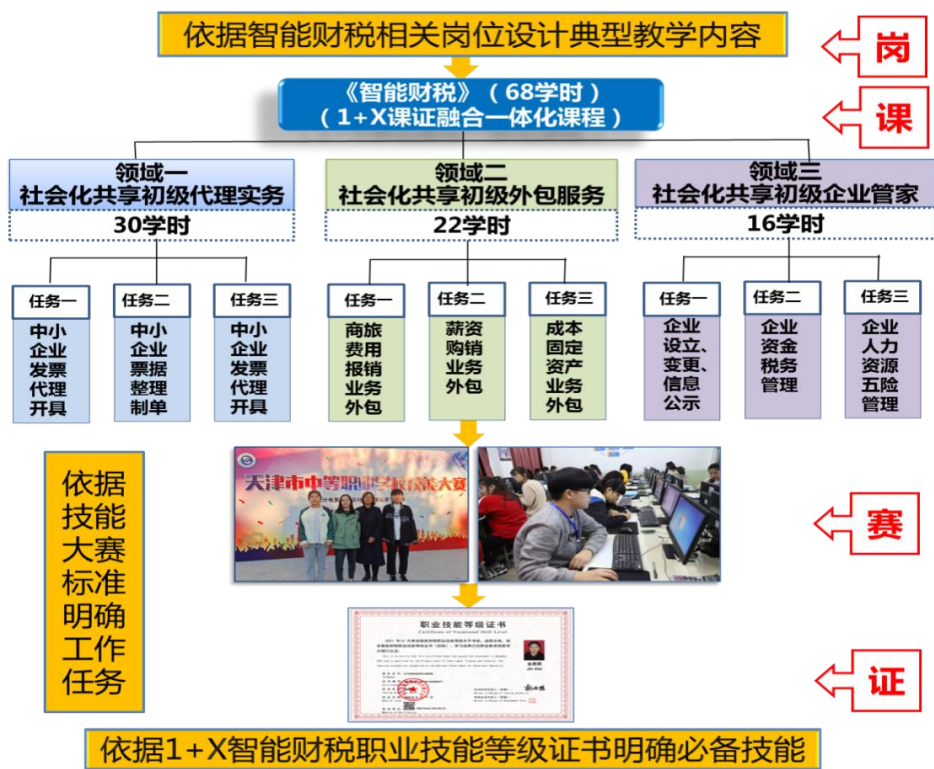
依据智能财税相关岗位设计典型教学内容

岗

《智能财税》（68学时）
（1+X课证融合一体化课程）

课

领域一
社会化共享初级代理实务
30学时

领域二
社会化共享初级外包服务
22学时

领域三
社会化共享初级企业管家
16学时

任务一
中小企业发票代理开具

任务二
中小企业票据整理制单

任务三
中小企业发票代理开具

任务一
商旅费用报销业务外包

任务二
薪资购销业务外包

任务三
成本固定资产业务外包

任务一
企业设立、变更、信息公示

任务二
企业资金税务管理

任务三
企业人力资源五险管理

依据技能大赛标准明确工作任务

天津市中等职业学校技能大赛

赛

职业技能等级证书
Certificate of Vocational Skill Level

证

依据1+X智能财税职业技能等级证书明确必备技能